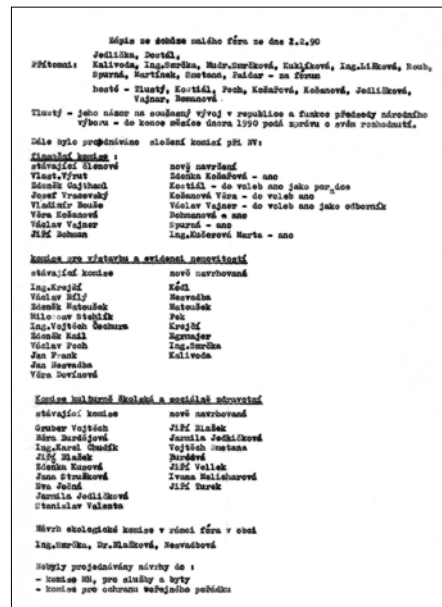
Zápis ze schůze malého fóra ze dne 2.2.90

Jedlička, Dostál,
Přítomni: Kalivoda, Ing.Smrčka, Mudr.Smrčková, Kuklíková, Ing.Líšková, Roub, Spurná, Martínek, Smetana, Paidar - za fórum

hosté - Zlustý, Kostiál, Poch, Košařová, Košanová, Jedličková, Vajnar, Bomanová

Zlustý - jeho názor na současný vývoj v republice a funkce předsedy národního výboru - do konce měsíce února 1990 podá zprávu o svém rozhodnutí.

Dále bylo projednáváno složení komisí při NV:

finanční komise :
stávající členové | nově navržení
Vlast.Výrut | Zdenka Košařová - ano
Zdeněk Cajthaml | Kostiál - do voleb ano jako poradce
Josef Vrasovský | Košanová Věra - do voleb ano
Vladimír Beule | Václav Vajner - do voleb ano jako odborník
Věra Košanová | Bohnanová - ano
Václav Vajner | Spurná - ano
Jiří Bohnan | Ing.Kučerová Marta - ano

komise pro výstavbu a evidenci nemovitostí
stávající komise | nově navrhovaná
Ing.Krejčí | Kočí
Václav Bílý | Nesvadba
Zdeněk Matoušek | Matoušek
Miloslav Stehlík | Pek
Ing.Vojtěch Čechura | Krejčí
Zdeněk Kočí | Agnmajer
Václav Poch | Ing.Smrčka
Jan Frank | Kalivoda
Jan Nesvadba |
Věra Dovínová |

Komise kulturně školská a sociálně zdravotní
stávající komise | nově navrhovaná
Gruber Vojtěch | Jiří Blažek
Bára Burdějová | Jarmila Jedličková
Ing.Karel Čmudík | Vojtěch Smetana
Jiří Blažek | Burdová
Zdenka Kunová | Jiří Vellek
Jana Struňková | Ivana Molicharová
Eva Jočná | Jiří Turek
Jarmila Jedličková |
Stanislav Valenta |

Návrh ekologické komise v rámci fóra v obci
Ing.Smrčka, Dr.Blažková, Nesvadbová

Nebyly projednávány návrhy do :
- komise ŽH, pro služby a byty
- komise pro ochranu veřejného pořádku